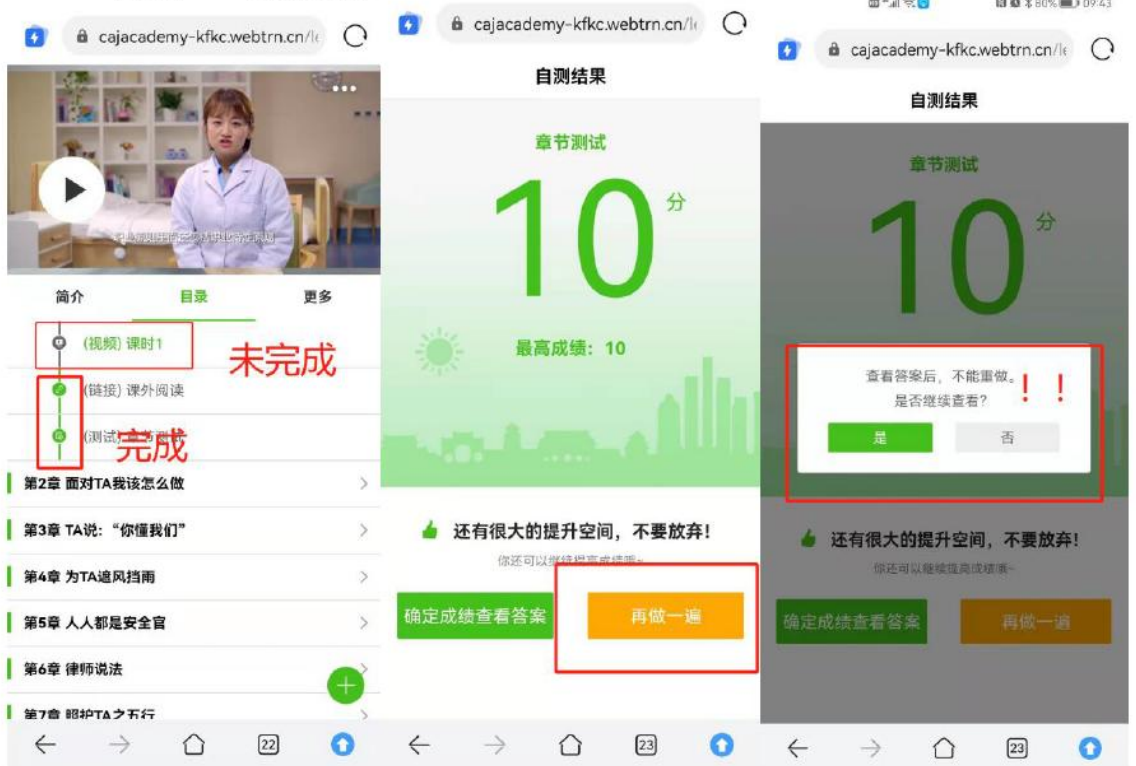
cajacademy-kfkc.webtrn.cn/

简介 目录 更多

(视频) 课时1

未完成

(链接) 课外阅读

(测试) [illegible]

完成

第2章 面对TA我该怎么做

第3章 TA说："你懂我们"

第4章 为TA遮风挡雨

第5章 人人都是安全官

第6章 律师说法

第7章 照护TA之五行

22

cajacademy-kfkc.webtrn.cn/

自测结果

章节测试

10 分

最高成绩：10

还有很大的提升空间，不要放弃！

你还可以继续提高成绩哦~

确定成绩查看答案

再做一遍

23

80% 09:43

cajacademy-kfkc.webtrn.cn/

自测结果

章节测试

10 分

查看答案后，不能重做。
是否继续查看？

！！

是 否

还有很大的提升空间，不要放弃！

你还可以继续提高成绩哦~

确定成绩查看答案

再做一遍

23